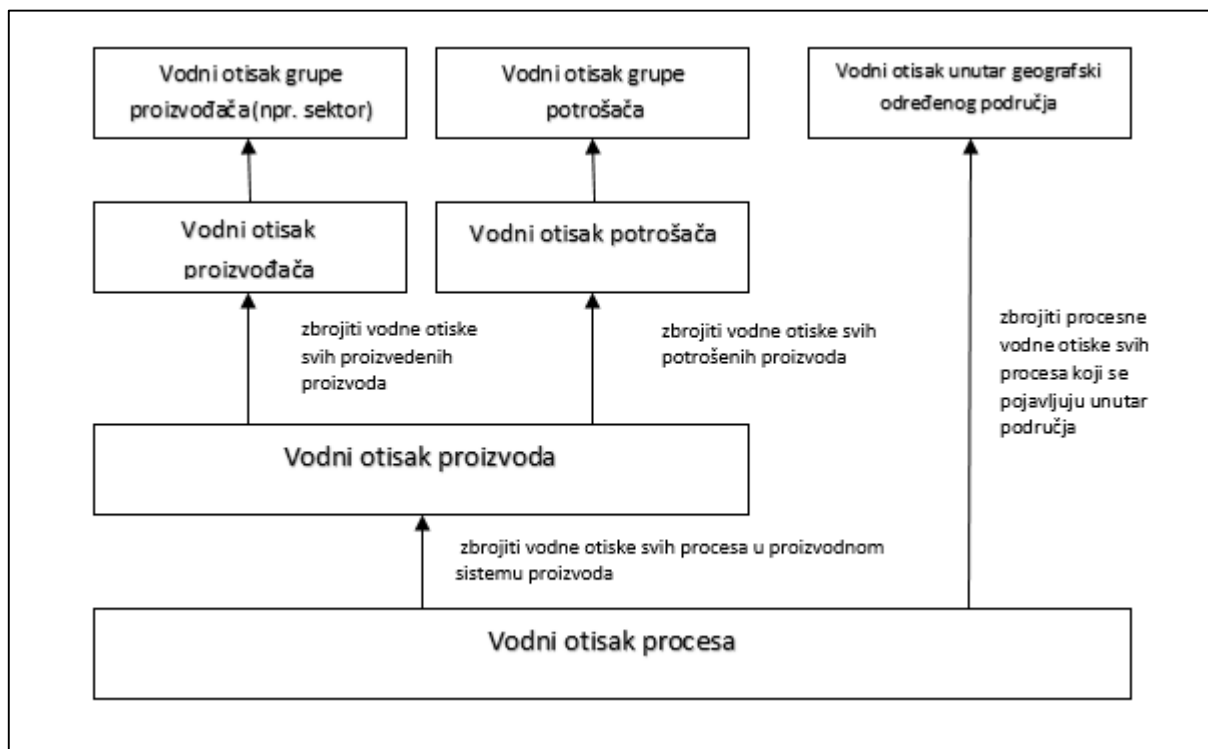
Vodni otisak grupe proizvođača(npr. sektor)

Vodni otisak grupe potrošača

Vodni otisak unutar geografski određenog područja

Vodni otisak proizvođača

Vodni otisak potrošača

zbrojiti vodne otiske svih proizvedenih proizvoda

zbrojiti vodne otiske svih potrošenih proizvoda

zbrojiti procesne vodne otiske svih procesa koji se pojavljuju unutar područja

Vodni otisak proizvoda

zbrojiti vodne otiske svih procesa u proizvodnom sistemu proizvoda

Vodni otisak procesa